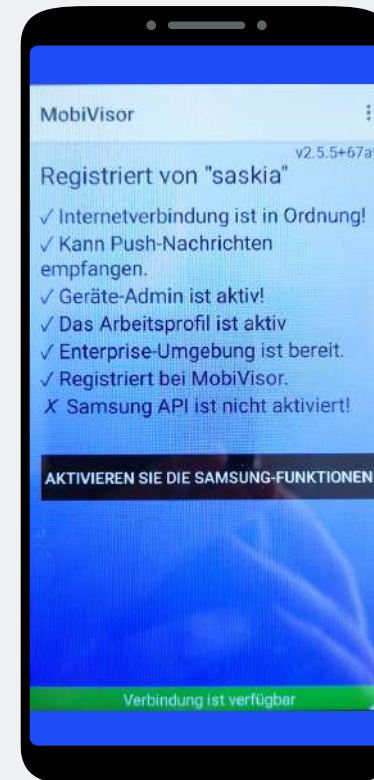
MobiVisor

v2.5.5+67a

Registriert von "saskia"

✓ Internetverbindung ist in Ordnung!
✓ Kann Push-Nachrichten empfangen.
✓ Geräte-Admin ist aktiv!
✓ Das Arbeitsprofil ist aktiv
✓ Enterprise-Umgebung ist bereit.
✓ Registriert bei MobiVisor.
✗ Samsung API ist nicht aktiviert!

AKTIVIEREN SIE DIE SAMSUNG-FUNKTIONEN

Verbindung ist verfügbar